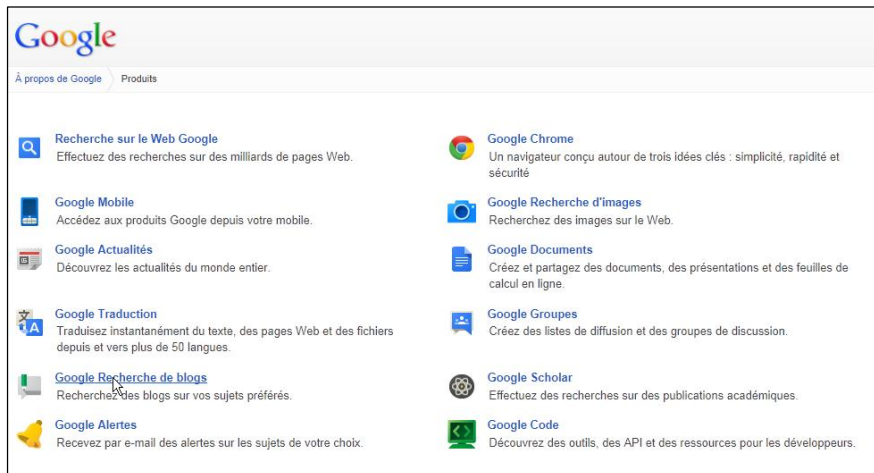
Google

À propos de Google Produits

Recherche sur le Web Google
Effectuez des recherches sur des milliards de pages Web.

Google Mobile
Accédez aux produits Google depuis votre mobile.

Google Actualités
Découvrez les actualités du monde entier.

Google Traduction
Traduisez instantanément du texte, des pages Web et des fichiers depuis et vers plus de 50 langues.

Google Recherche de blogs
Recherchez des blogs sur vos sujets préférés.

Google Alertes
Recevez par e-mail des alertes sur les sujets de votre choix.

Google Chrome
Un navigateur conçu autour de trois idées clés : simplicité, rapidité et sécurité

Google Recherche d'images
Recherchez des images sur le Web.

Google Documents
Créez et partagez des documents, des présentations et des feuilles de calcul en ligne.

Google Groupes
Créez des listes de diffusion et des groupes de discussion.

Google Scholar
Effectuez des recherches sur des publications académiques.

Google Code
Découvrez des outils, des API et des ressources pour les développeurs.